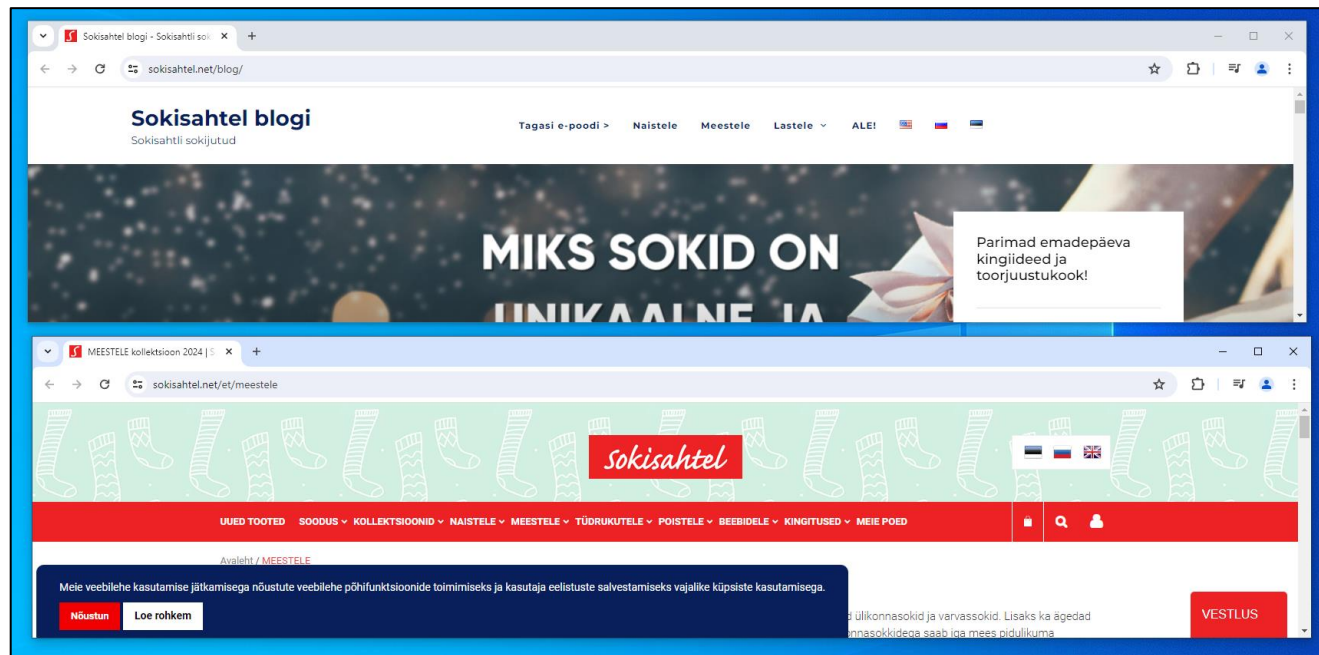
Sokisahtel blogi - Sokisahtli sok ×

sokisahtel.net/blog/

Sokisahtel blogi
Sokisahtli sokijutud

Tagasi e-poodi > Naistele Meestele Lastele ALE!

MIKS SOKID ON
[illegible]

Parimad emadepäeva kingiideed ja toorjuustukook!

MEESTELE kollektsioon 2024 | S ×

sokisahtel.net/et/meestele

Sokisahtel

UUED TOOTED SOODUS KOLLEKTSIOONID NAISTELE MEESTELE TÜDRUKUTELE POISTELE BEEBIDELE KINGITUSED MEIE POED

Avaleht / MEESTELE

Meie veebilehe kasutamise jätkamisega nõustute veebilehe põhifunktsioonide toimimiseks ja kasutaja eelistuste salvestamiseks vajalike küpsiste kasutamisega.

Nõustun Loe rohkem

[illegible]d ülikonnasokid ja varvassokid. Lisaks ka ägedad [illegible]nnasokkidega saab iga mees pidulikuma

VESTLUS